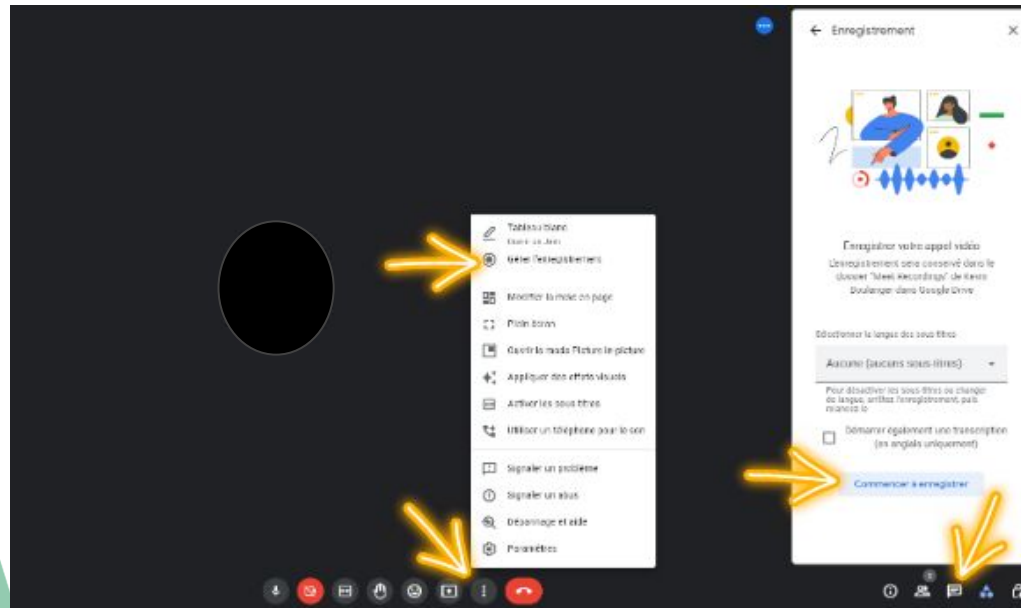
Tableau blanc
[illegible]
Gérer l'enregistrement
Modifier la mise en page
Plein écran
Ouvrir le mode Picture in picture
Appliquer des effets visuels
Activer les sous-titres
Utiliser un téléphone pour le son
Signaler un problème
Signaler un abus
Dépannage et aide
Paramètres

Enregistrement
Enregistrer votre appel vidéo
L'enregistrement sera conservé dans le dossier "Meet Recordings" de Kevin Boulanger dans Google Drive
Sélectionner la langue des sous-titres
Aucune (aucuns sous-titres)
Pour désactiver les sous-titres ou changer de langue, arrêtez l'enregistrement, puis relancez-le
Démarrer également une transcription (en anglais uniquement)
Commencer à enregistrer